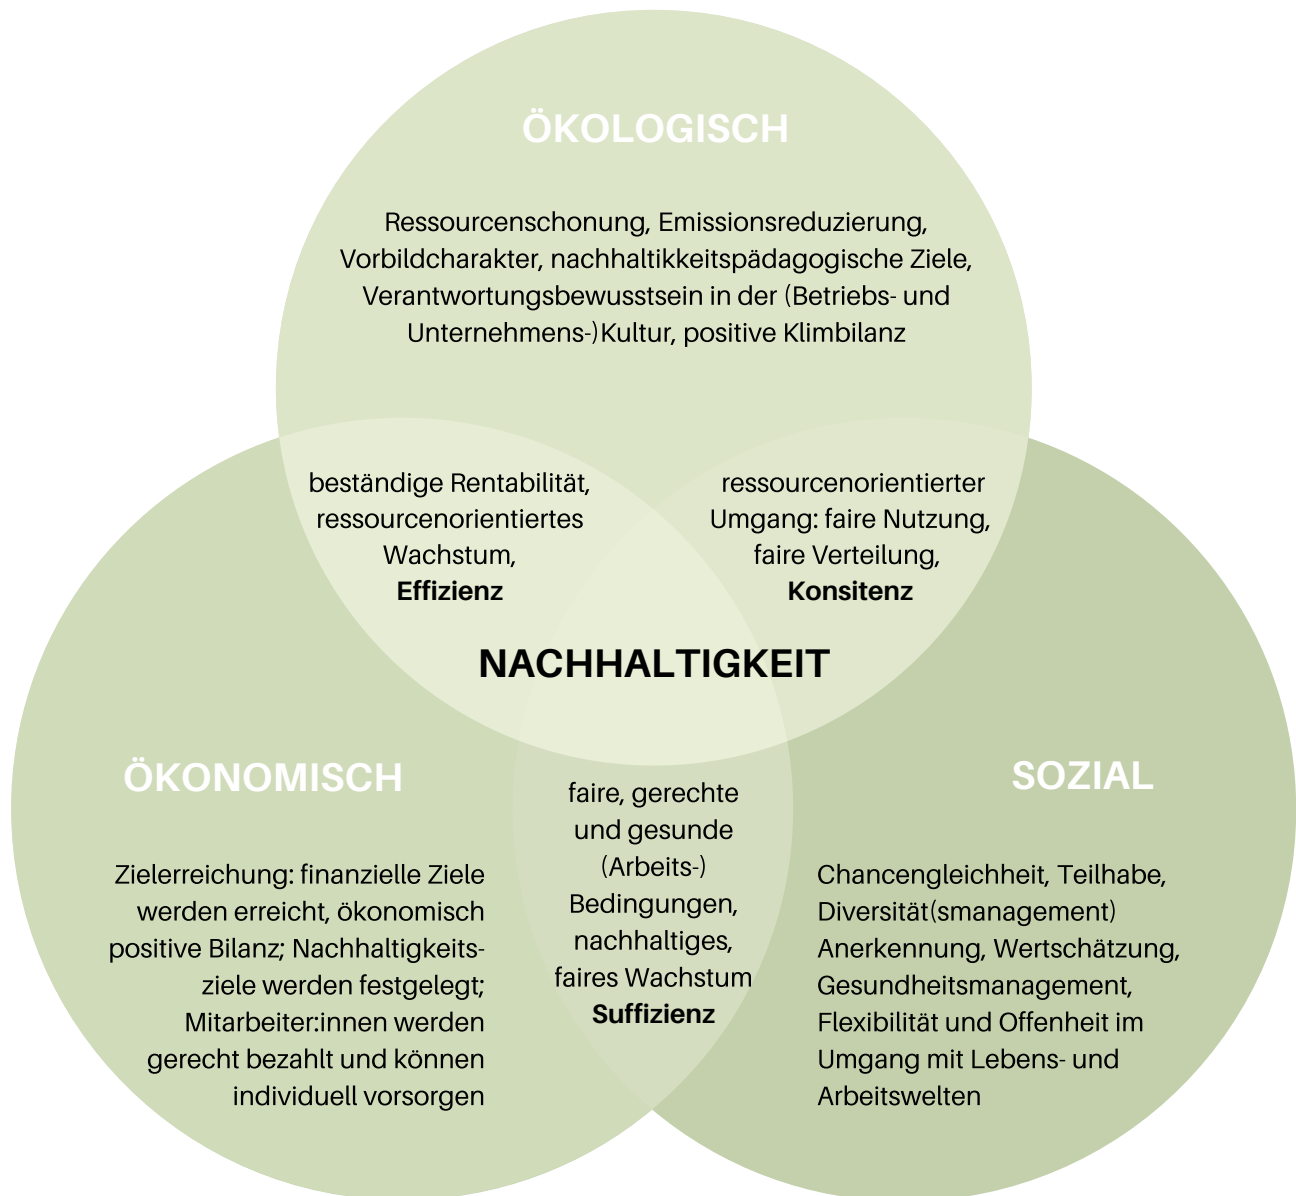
ÖKOLOGISCH

Ressourcenschonung, Emissionsreduzierung, Vorbildcharakter, nachhaltikkeitspädagogische Ziele, Verantwortungsbewusstsein in der (Betriebs- und Unternehmens-)Kultur, positive Klimbilanz

beständige Rentabilität, ressourcenorientiertes Wachstum, **Effizienz**

ressourcenorientierter Umgang: faire Nutzung, faire Verteilung, **Konsitenz**

NACHHALTIGKEIT

ÖKONOMISCH

Zielerreichung: finanzielle Ziele werden erreicht, ökonomisch positive Bilanz; Nachhaltigkeitsziele werden festgelegt; Mitarbeiter:innen werden gerecht bezahlt und können individuell vorsorgen

faire, gerechte und gesunde (Arbeits-) Bedingungen, nachhaltiges, faires Wachstum **Suffizienz**

SOZIAL

Chancengleichheit, Teilhabe, Diversität(smanagement) Anerkennung, Wertschätzung, Gesundheitsmanagement, Flexibilität und Offenheit im Umgang mit Lebens- und Arbeitswelten